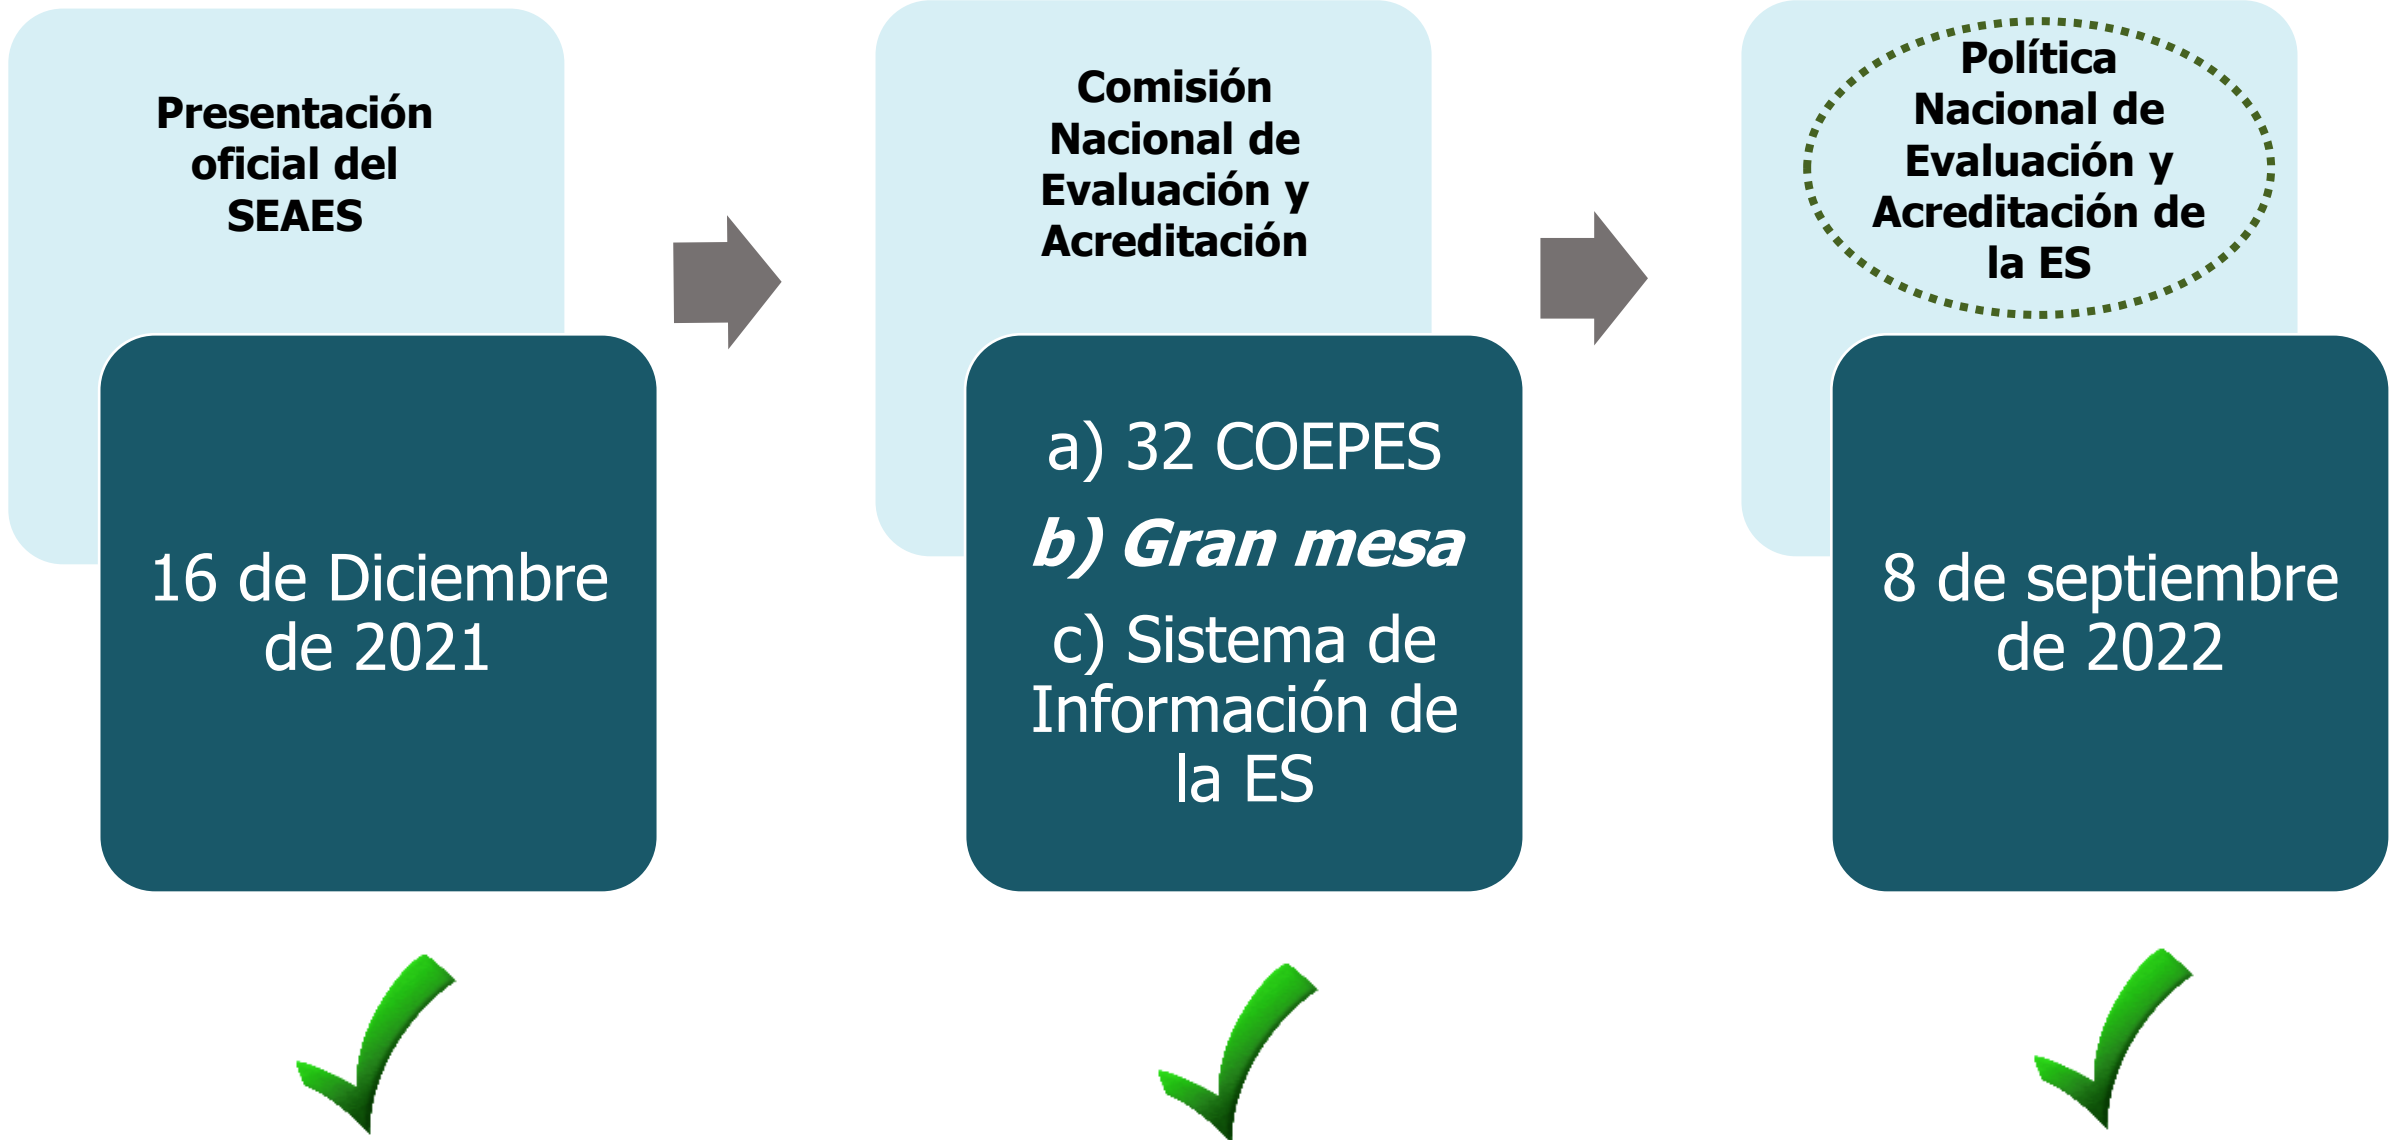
Presentación oficial del SEAES

16 de Diciembre de 2021

Comisión Nacional de Evaluación y Acreditación

a) 32 COEPES

b) Gran mesa

c) Sistema de Información de la ES

Política Nacional de Evaluación y Acreditación de la ES

8 de septiembre de 2022